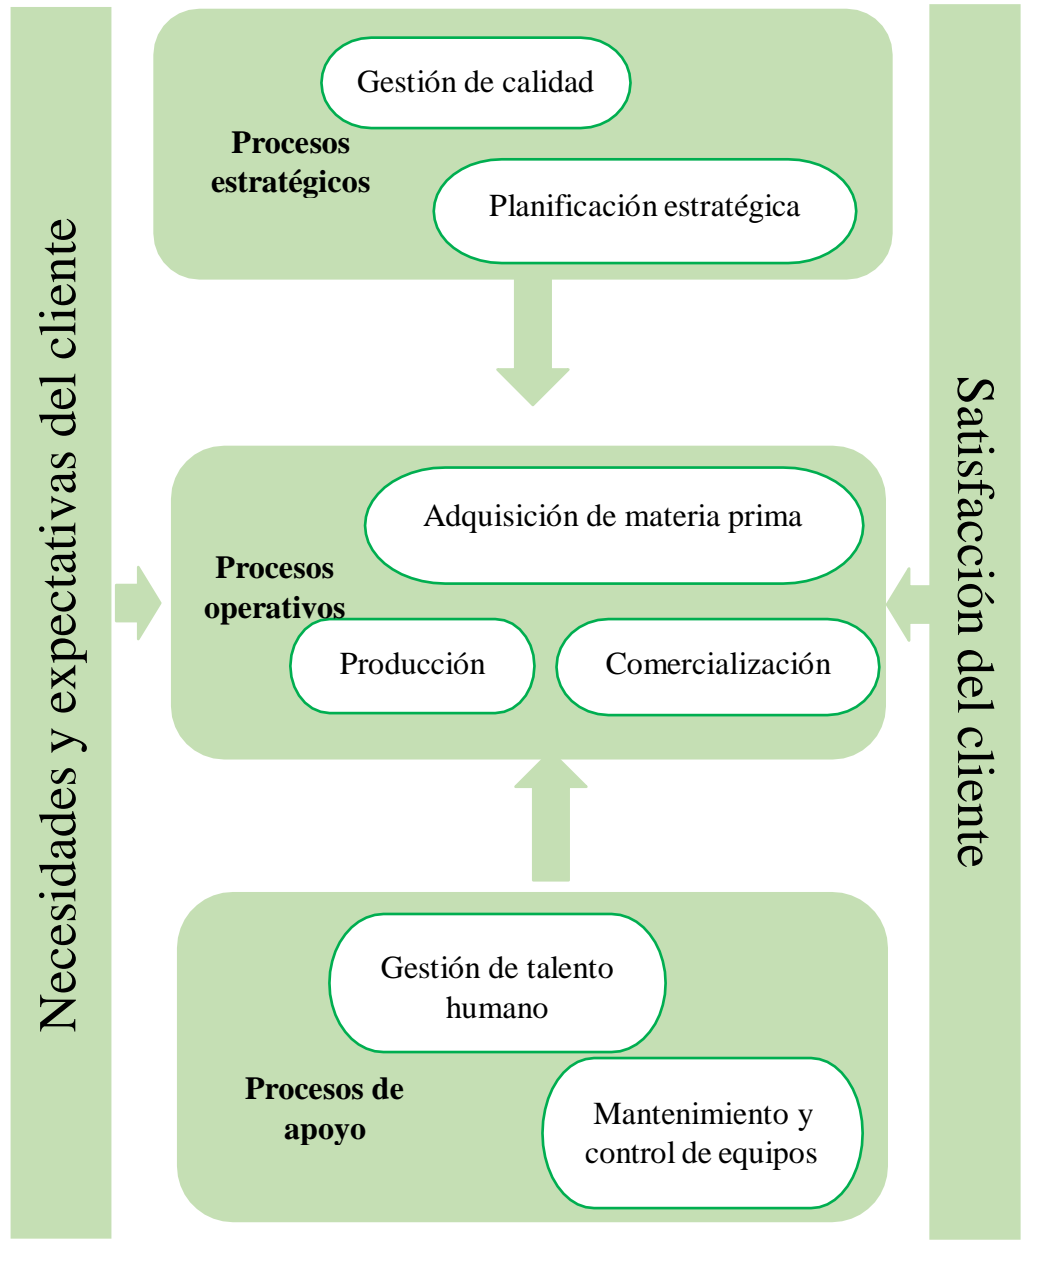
Necesidades y expectativas del cliente

Gestión de calidad

Procesos estratégicos

Planificación estratégica

Adquisición de materia prima

Procesos operativos

Producción

Comercialización

Gestión de talento humano

Procesos de apoyo

Mantenimiento y control de equipos

Satisfacción del cliente